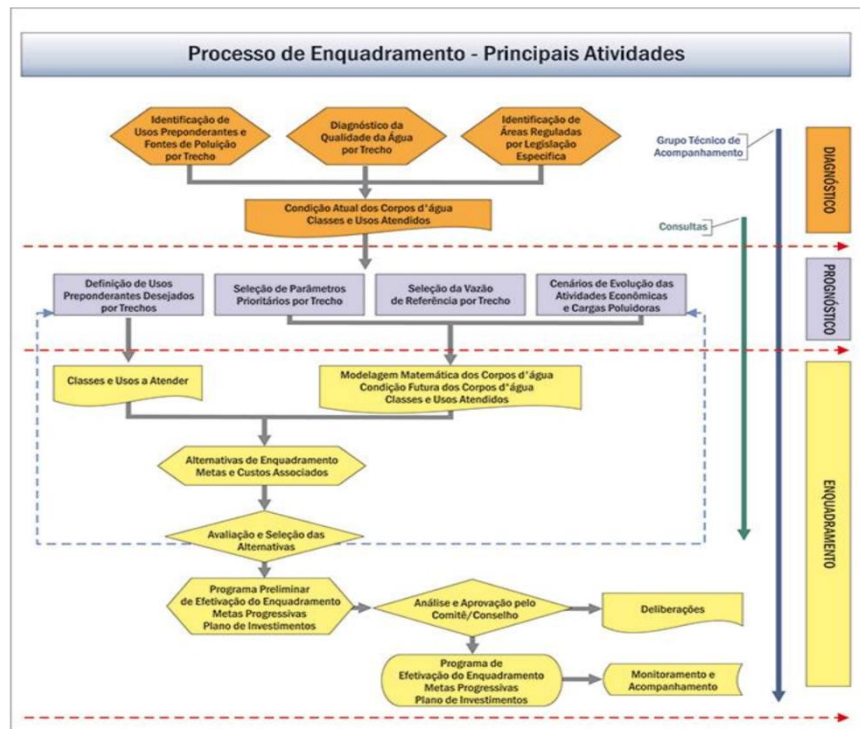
Processo de Enquadramento - Principais Atividades

Identificação de Usos Preponderantes e Fontes de Poluição por Trecho

Diagnóstico da Qualidade da Água por Trecho

Identificação de Áreas Reguladas por Legislação Específica

Grupo Técnico de Acompanhamento

DIAGNÓSTICO

Condição Atual dos Corpos d'água Classes e Usos Atendidos

Consultas

Definição de Usos Preponderantes Desejados por Trechos

Seleção de Parâmetros Prioritários por Trecho

Seleção da Vazão de Referência por Trecho

Cenários de Evolução das Atividades Econômicas e Cargas Poluidoras

PROGNÓSTICO

Classes e Usos a Atender

Modelagem Matemática dos Corpos d'água Condição Futura dos Corpos d'água Classes e Usos Atendidos

ENQUADRAMENTO

Alternativas de Enquadramento Metas e Custos Associados

Avaliação e Seleção das Alternativas

Programa Preliminar de Efetivação do Enquadramento Metas Progressivas Plano de Investimentos

Análise e Aprovação pelo Comitê/Conselho

Deliberações

Programa de Efetivação do Enquadramento Metas Progressivas Plano de Investimentos

Monitoramento e Acompanhamento